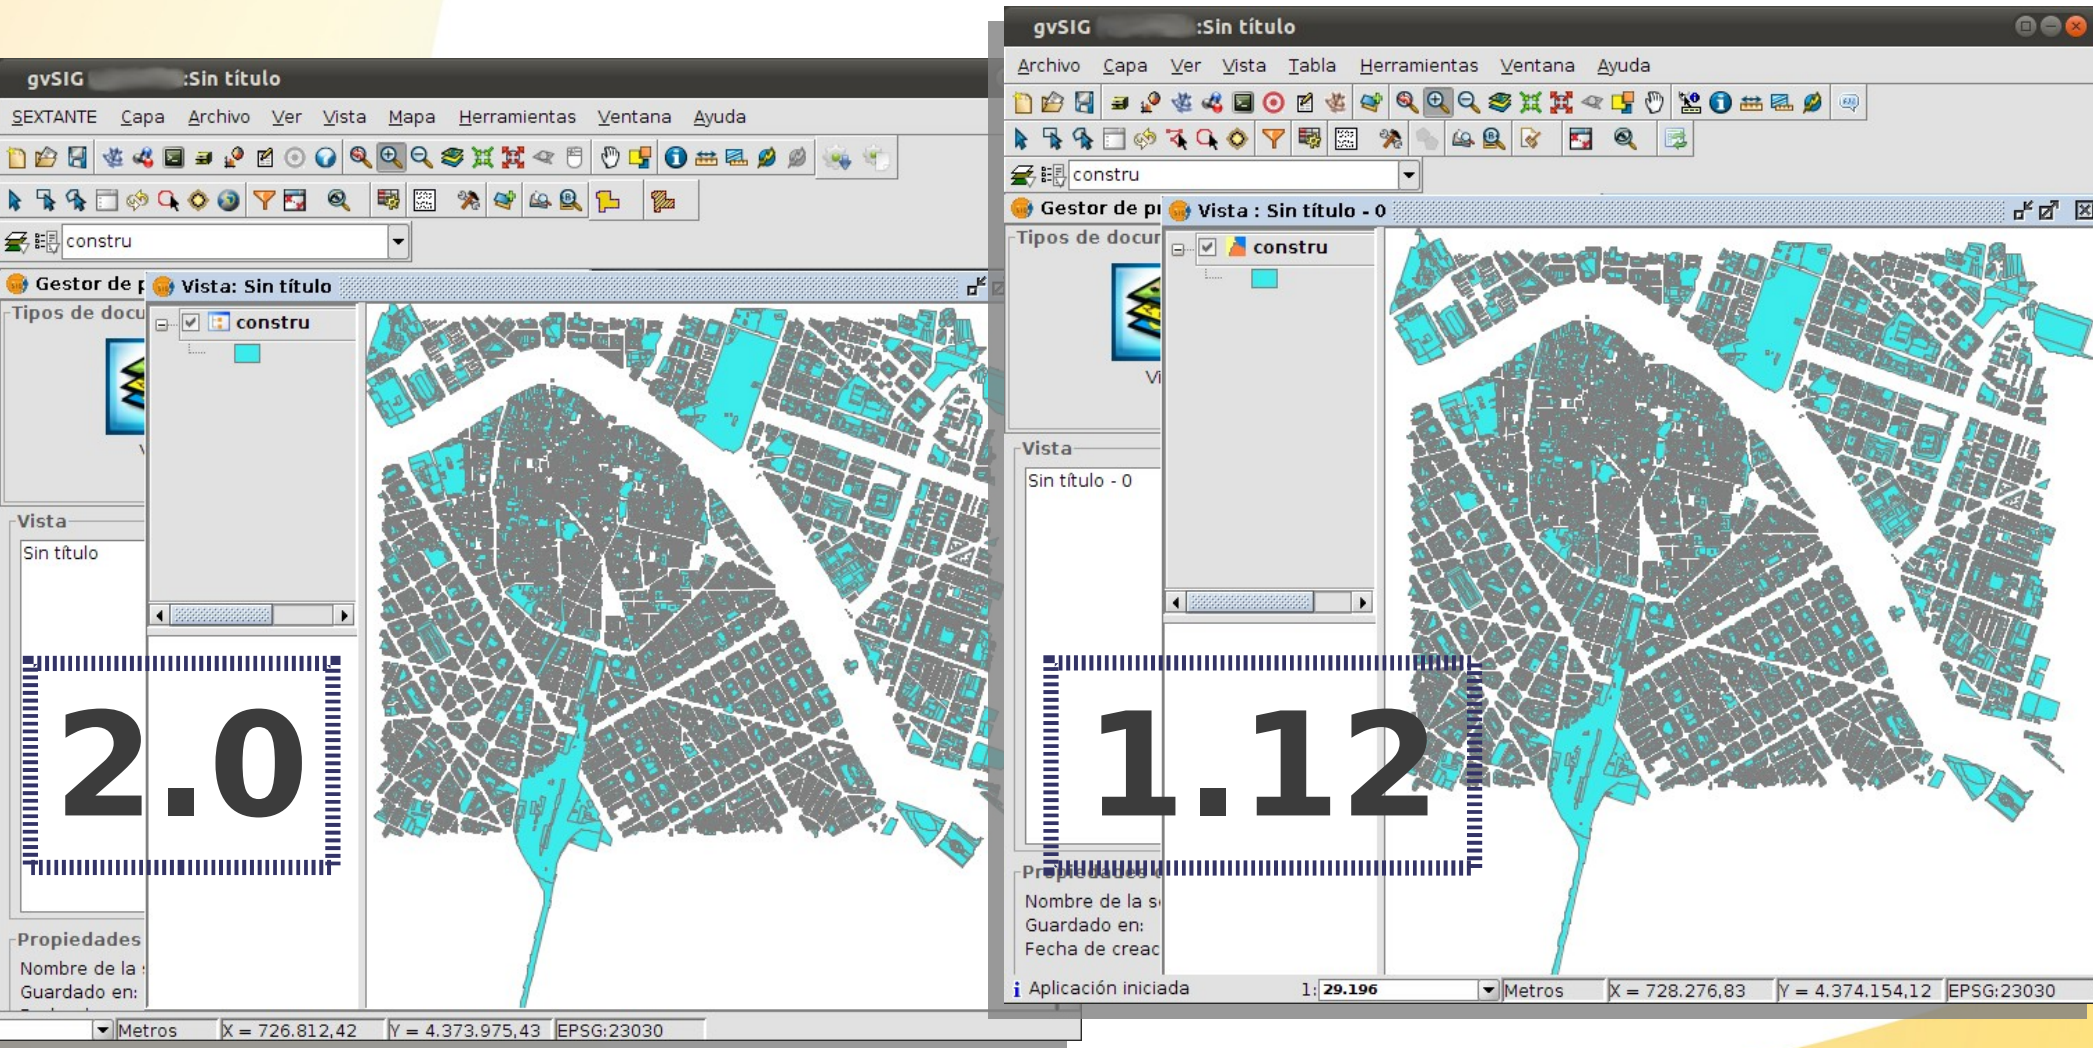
gvSIG :Sin título

SEXTANTE Capa Archivo Ver Vista Mapa Herramientas Ventana Ayuda

constru

Gestor de p

Vista: Sin título

Tipos de docu

constru

Vista

Sin título

2.0

Propiedades

Nombre de la

Guardado en:

Metros X = 726.812,42 Y = 4.373.975,43 EPSG:23030

gvSIG :Sin título

Archivo Capa Ver Vista Tabla Herramientas Ventana Ayuda

constru

Gestor de pı

Vista : Sin título - 0

Tipos de docur

constru

Vi

Vista

Sin título - 0

1.12

Propiedades

Nombre de la s

Guardado en:

Fecha de creac

Aplicación iniciada 1: 29.196 Metros X = 728.276,83 Y = 4.374.154,12 EPSG:23030